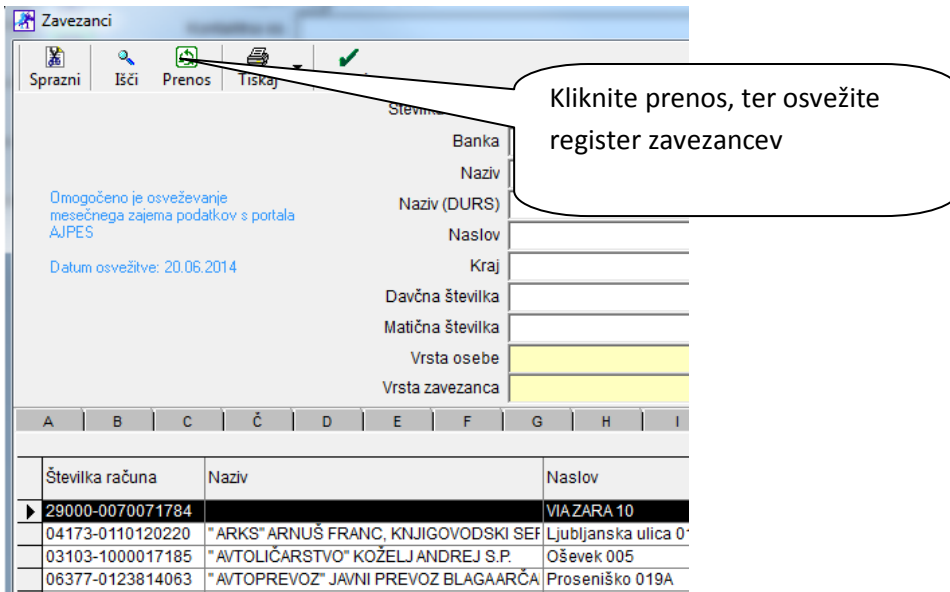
Zavezanci

Sprazni
Išči
Prenos
Tiskaj

Kliknite prenos, ter osvežite register zavezancev

Številka
Banka
Naziv
Naziv (DURS)
Naslov
Kraj
Davčna številka
Matična številka
Vrsta osebe
Vrsta zavezanca

Omogočeno je osveževanje mesečnega zajema podatkov s portala AJPES

Datum osvežitve: 20.06.2014

A | B | C | Č | D | E | F | G | H | I

| Številka računa | Naziv | Naslov |
|---|---|---|
| 29000-0070071784 | | VIA ZARA 10 |
| 04173-0110120220 | "ARKS" ARNUŠ FRANC, KNJIGOVODSKI SEF | Ljubljanska ulica 0 |
| 03103-1000017185 | "AVTOLIČARSTVO" KOŽELJ ANDREJ S.P. | Ošerek 005 |
| 06377-0123814063 | "AVTOPREVOZ" JAVNI PREVOZ BLAGAARČA | Proseniško 019A |